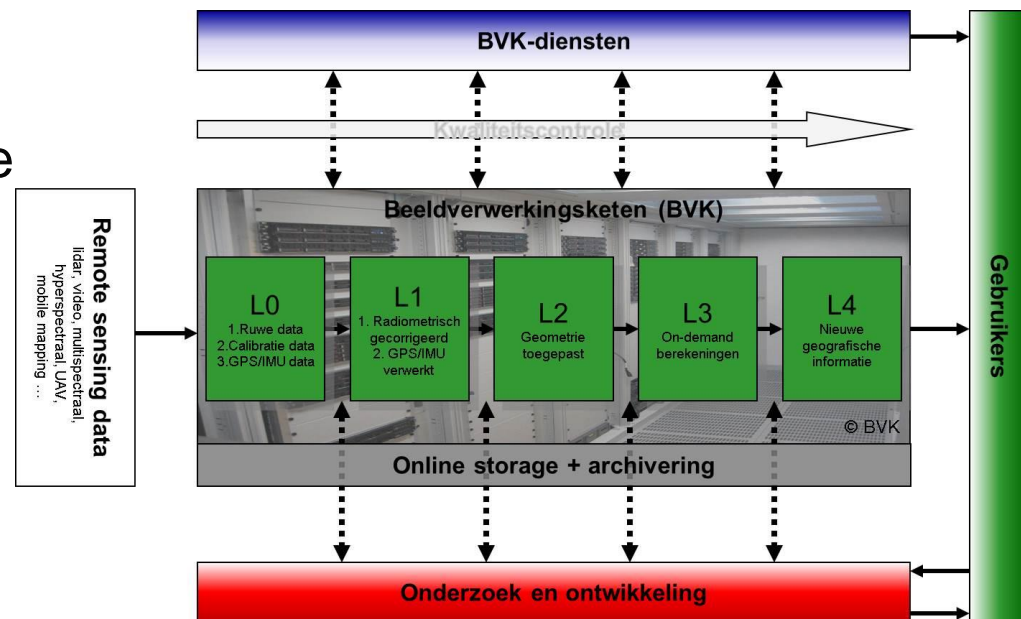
BVK-diensten

Kwaliteitscontrole

e

Remote sensing data
lidar, video, multispectraal, hyperspectraal, UAV, mobile mapping ...

Beeldverwerkingsketen (BVK)

L0
1.Ruwe data
2.Calibratie data
3.GPS/IMU data

L1
1. Radiometrisch gecorrigeerd
2. GPS/IMU verwerkt

L2
Geometrie toegepast

L3
On-demand berekeningen

L4
Nieuwe geografische informatie

© BVK

Online storage + archivering

Onderzoek en ontwikkeling

Gebruikers